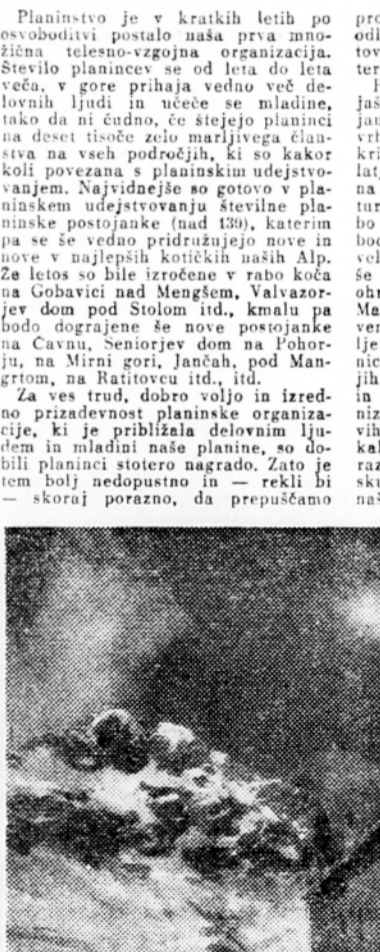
Planinstvo je v kratkih letih po osvoboditvi postalo naša prva množična telesno-vzgojna organizacija. Število planincev se od leta do leta veča, v gore prihaja vedno več delovnih ljudi in učeče se mladine, tako da ni čudno, če štejejo planinci na deset tisoče zelo marljivega članstva na vseh področjih, ki so kakor koli povezana s planinskim udejstvovanjem. Najvidnejše so gotovo v planinskem udejstvovanju številne planinske postojanke (nad 130), katerim pa se še vedno pridružujejo nove in nove v najlepših kotičkih naših Alp. Že letos so bile izročene v rabo koča na Gobavici nad Mengšem, Valvazorjev dom pod Stolom itd., kmalu pa bodo dograjene še nove postojanke na Cavnu, Seniorjev dom na Pohorju, na Mirni gori, Jančah, pod Mangrtom, na Ratitovcu itd., itd.

Za ves trud, dobro voljo in izredno prizadevnost planinske organizacije, ki je približala delovnim ljudem in mladini naše planine, so dobili planinci stotero nagrado. Zato je tem bolj nedopustno in — rekli bi — skoraj porazno, da prepuščamo

pro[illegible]
odl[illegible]
tov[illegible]
ter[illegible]

F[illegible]
jaš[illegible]
jan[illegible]
vrh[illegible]
kri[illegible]
lat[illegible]
na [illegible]
tur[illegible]
bo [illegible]
bod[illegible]
vel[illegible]
še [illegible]
ohr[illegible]
Ma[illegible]
ven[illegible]
lje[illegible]
nic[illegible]
jih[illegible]
in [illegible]
niz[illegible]
vih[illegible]
kal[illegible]
raz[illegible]
sku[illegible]
naš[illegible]